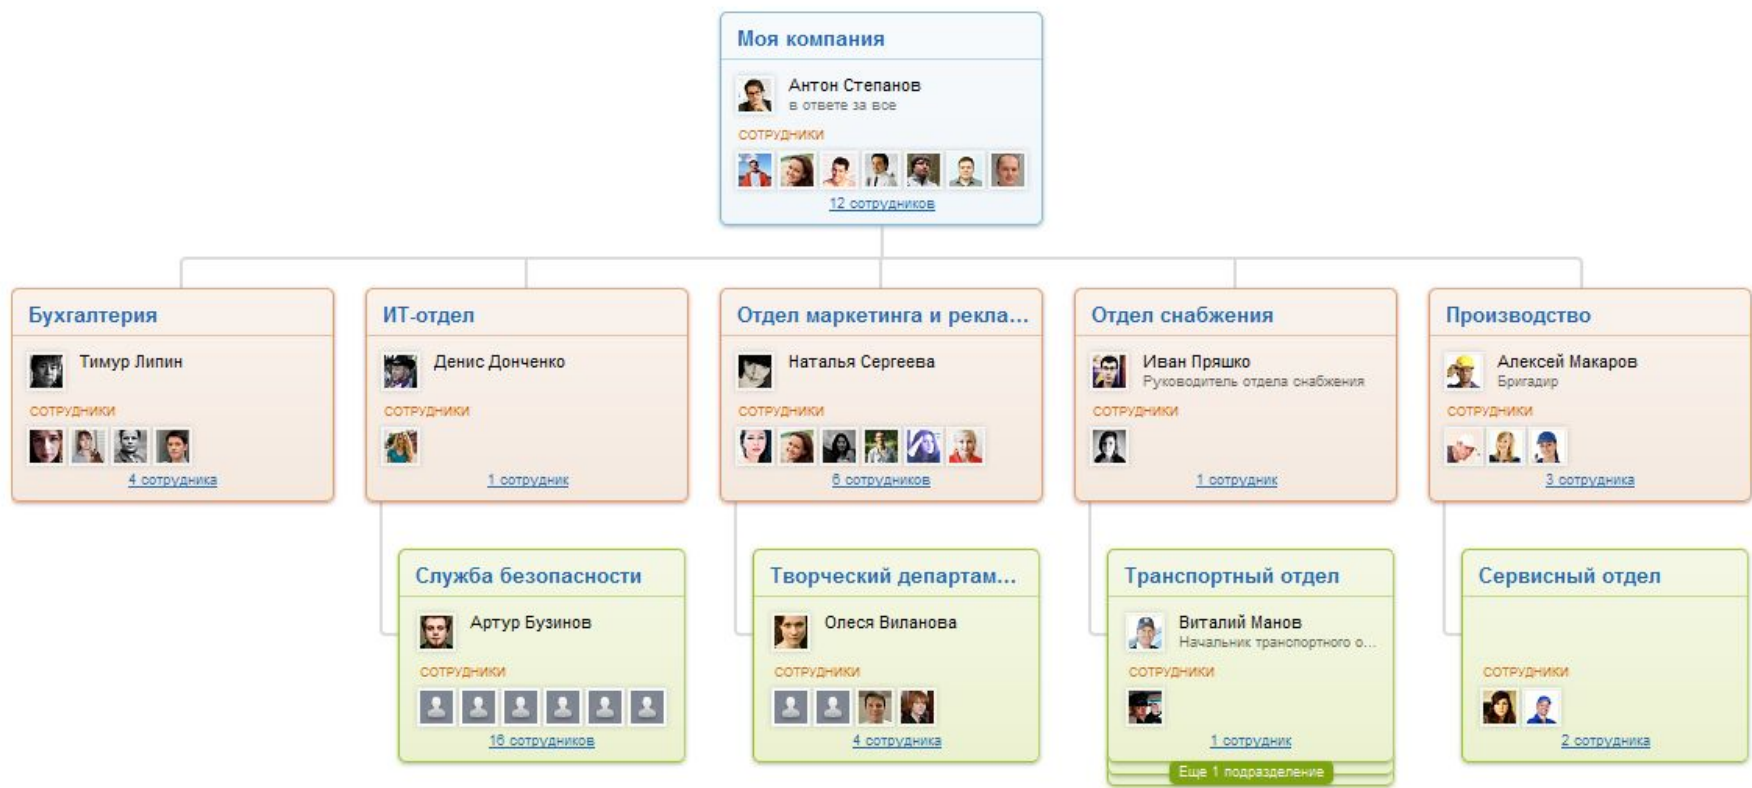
Моя компания

Антон Степанов
в ответе за все

СОТРУДНИКИ

12 сотрудников

Бухгалтерия

Тимур Липин

СОТРУДНИКИ

4 сотрудника

ИТ-отдел

Денис Донченко

СОТРУДНИКИ

1 сотрудник

Отдел маркетинга и рекла...

Наталья Сергеева

СОТРУДНИКИ

6 сотрудников

Отдел снабжения

Иван Пряшко
Руководитель отдела снабжения

СОТРУДНИКИ

1 сотрудник

Производство

Алексей Макаров
Бригадир

СОТРУДНИКИ

3 сотрудника

Служба безопасности

Артур Бузинов

СОТРУДНИКИ

16 сотрудников

Творческий департам...

Олеся Виланова

СОТРУДНИКИ

4 сотрудника

Транспортный отдел

Виталий Манов
Начальник транспортного о...

СОТРУДНИКИ

1 сотрудник

Еще 1 подразделение

Сервисный отдел

СОТРУДНИКИ

2 сотрудника